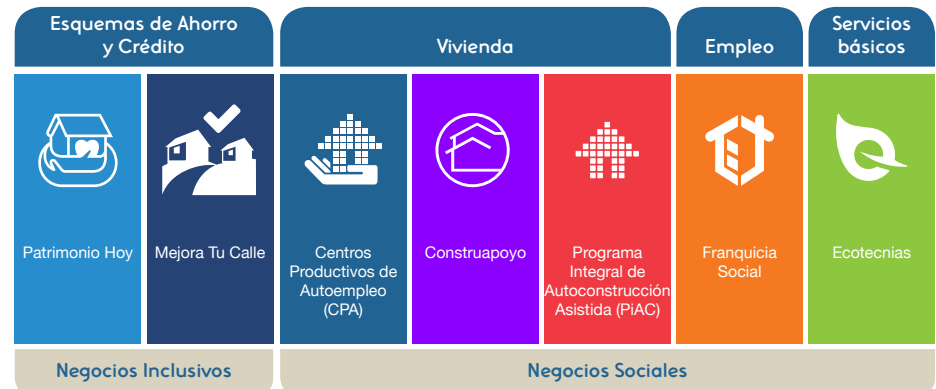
Esquemas de Ahorro y Crédito

Vivienda

Empleo

Servicios básicos

Patrimonio Hoy

Mejora Tu Calle

Centros Productivos de Autoempleo (CPA)

Construapoyo

Programa Integral de Autoconstrucción Asistida (PiAC)

Franquicia Social

Ecotecnias

Negocios Inclusivos

Negocios Sociales